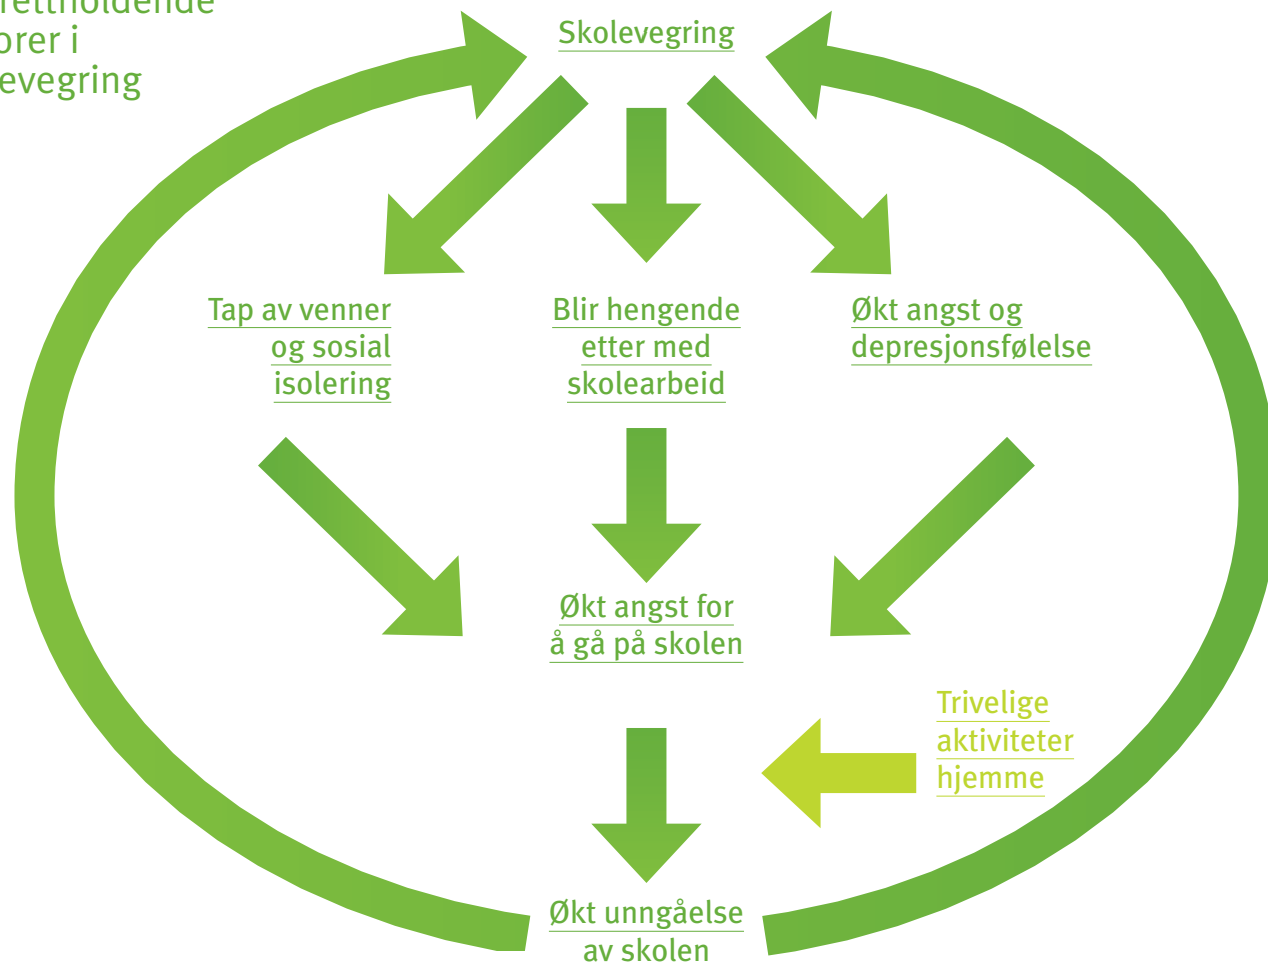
rettholdende
orer i
evegring

Skolevegring

Tap av venner og sosial isolering

Blir hengende etter med skolearbeid

Økt angst og depresjonsfølelse

Økt angst for å gå på skolen

Trivelige aktiviteter hjemme

Økt unngåelse av skolen